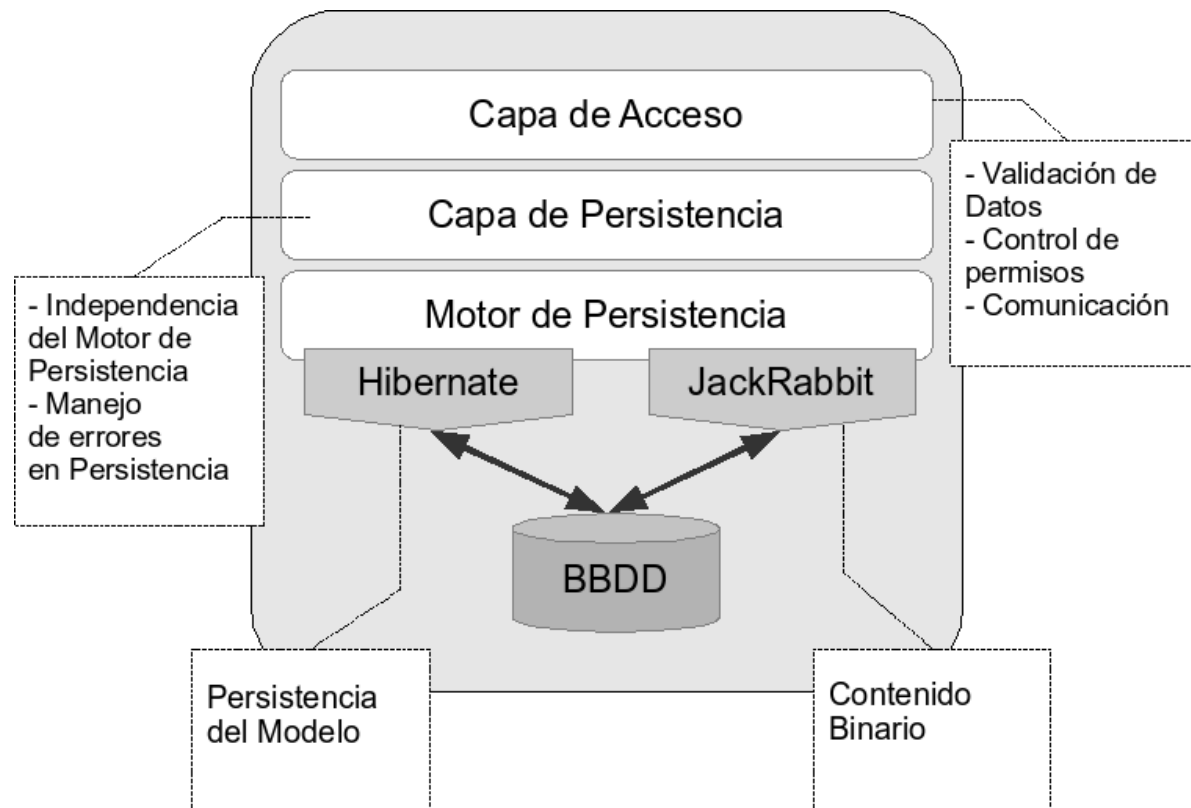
Capa de Acceso

Capa de Persistencia

Motor de Persistencia

Hibernate

JackRabbit

BBDD

- Validación de Datos
- Control de permisos
- Comunicación

- Independencia del Motor de Persistencia
- Manejo de errores en Persistencia

Persistencia del Modelo

Contenido Binario